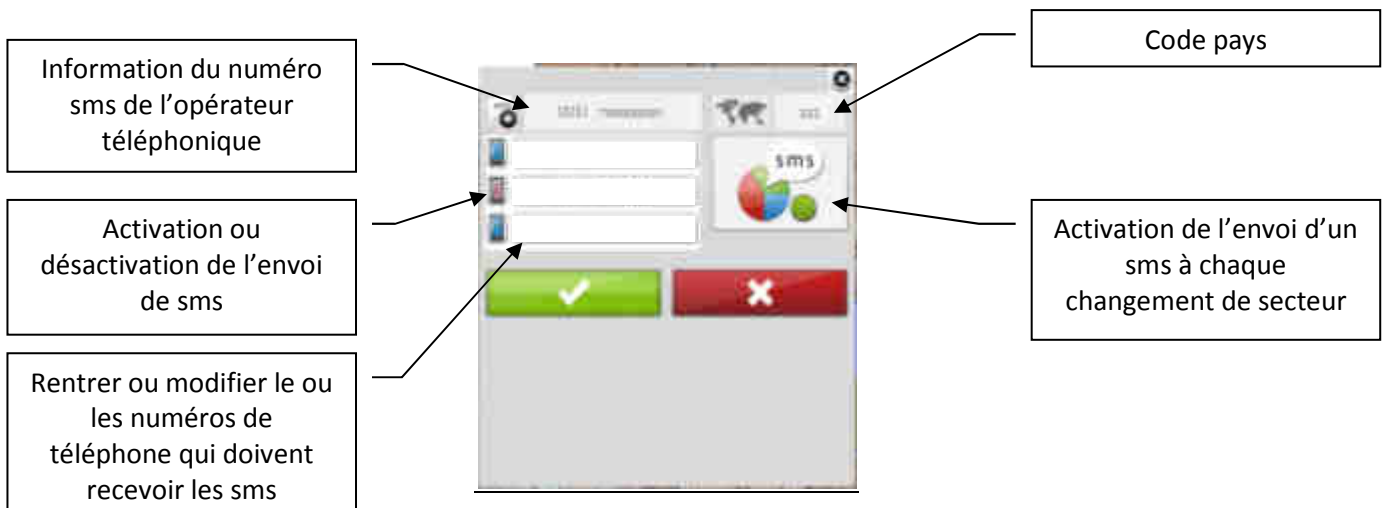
Information du numéro sms de l'opérateur téléphonique

Code pays

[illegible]

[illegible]

sms

Activation ou désactivation de l'envoi de sms

Activation de l'envoi d'un sms à chaque changement de secteur

Rentrer ou modifier le ou les numéros de téléphone qui doivent recevoir les sms